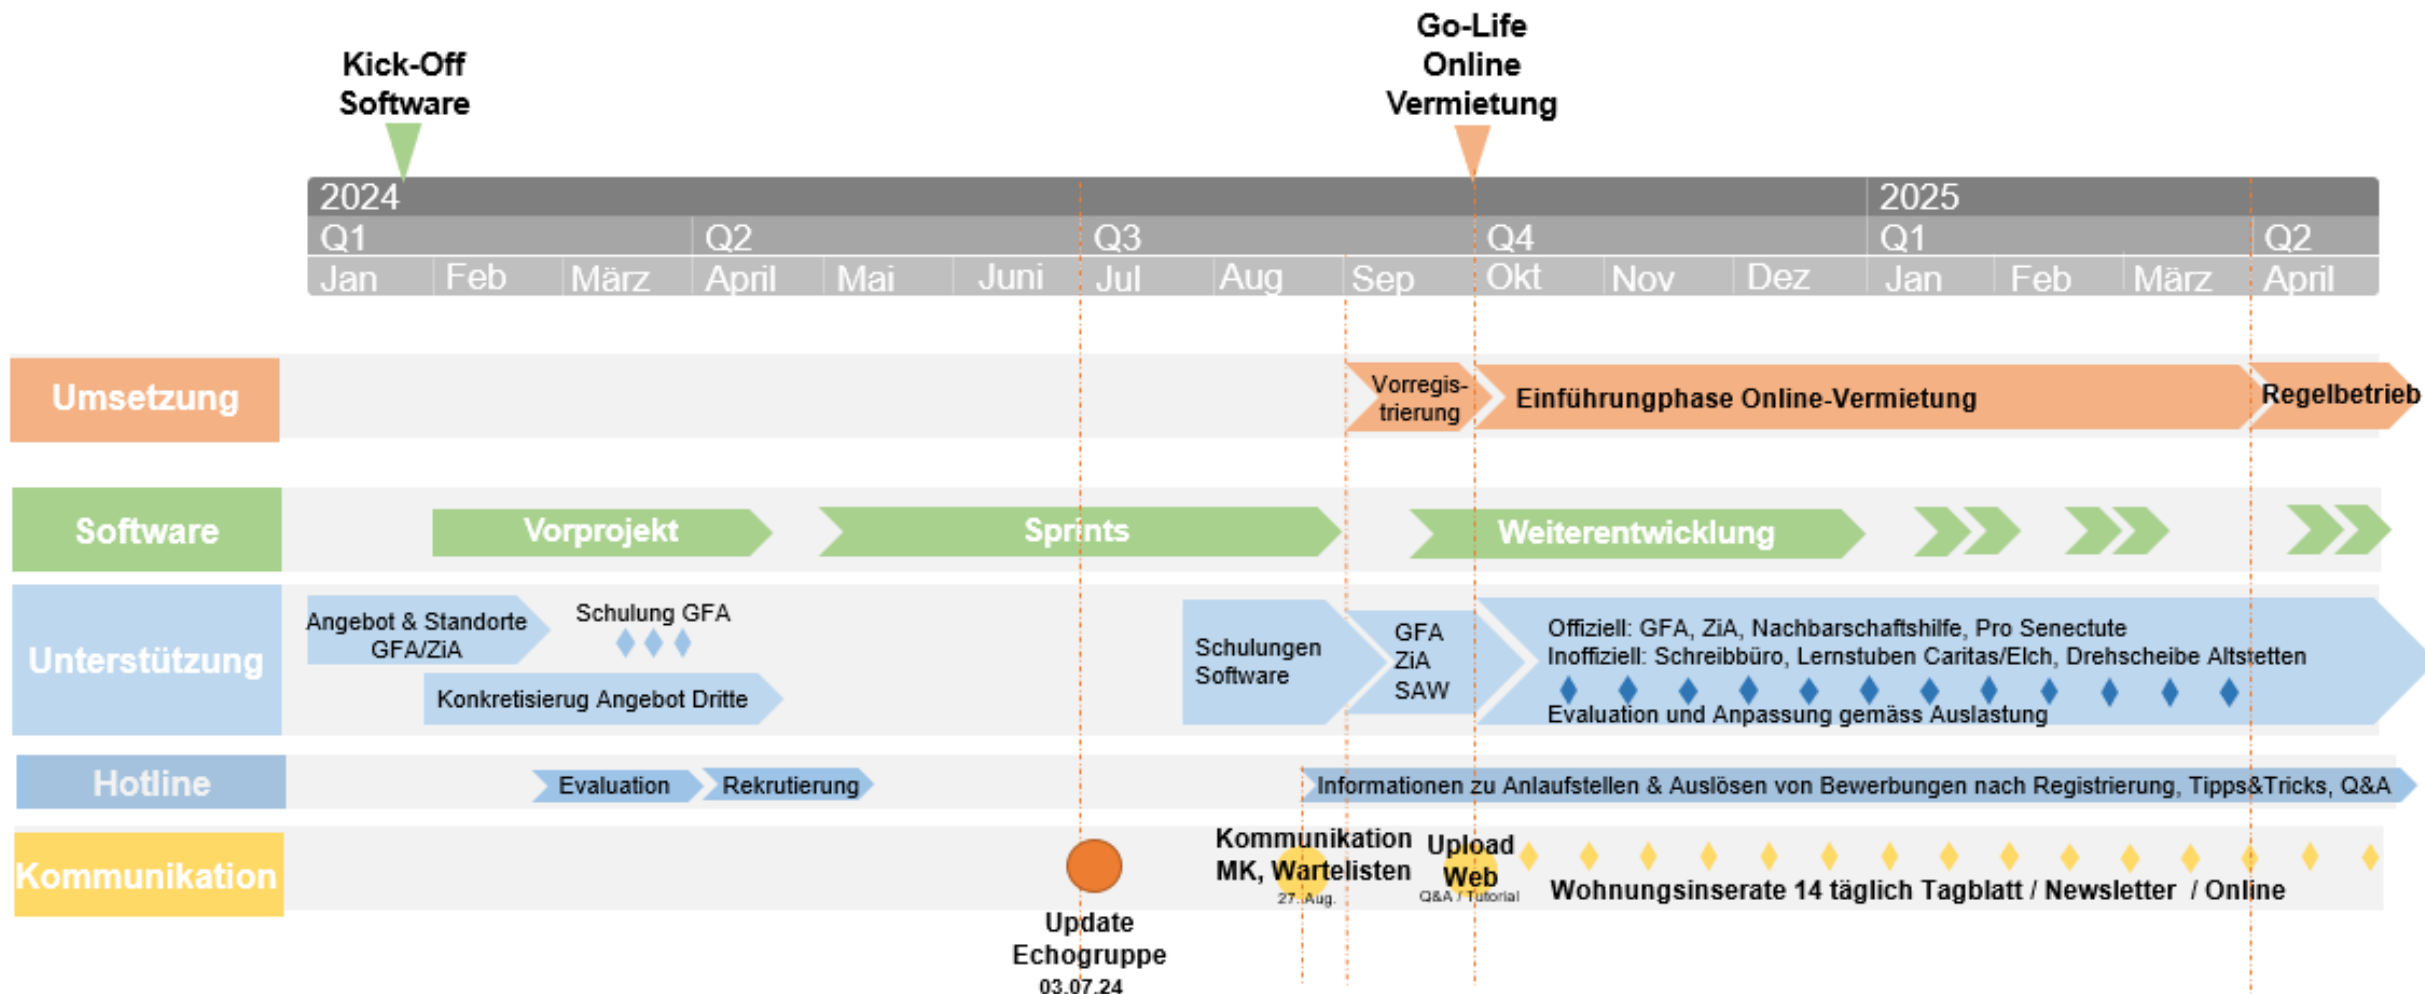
Kick-Off Software

Go-Life Online Vermietung

2024
Q1 Q2 Q3 Q4
Jan Feb März April Mai Juni Jul Aug Sep Okt Nov Dez
2025
Q1 Q2
Jan Feb März April

Umsetzung
Vorregistrierung
Einführungphase Online-Vermietung
Regelbetrieb

Software
Vorprojekt
Sprints
Weiterentwicklung

Unterstützung
Angebot & Standorte GFA/ZiA
Schulung GFA
Konkretisierug Angebot Dritte
Schulungen Software
GFA ZiA SAW
Offiziell: GFA, ZiA, Nachbarschaftshilfe, Pro Senectute
Inoffiziell: Schreibbüro, Lernstuben Caritas/Elch, Drehscheibe Altstetten
Evaluation und Anpassung gemäss Auslastung

Hotline
Evaluation
Rekrutierung
Informationen zu Anlaufstellen & Auslösen von Bewerbungen nach Registrierung, Tipps&Tricks, Q&A

Kommunikation
Kommunikation MK, Wartelisten
27. Aug.
Upload Web
Q&A / Tutorial
Wohnungsinserate 14 täglich Tagblatt / Newsletter / Online
Update Echogruppe
03.07.24